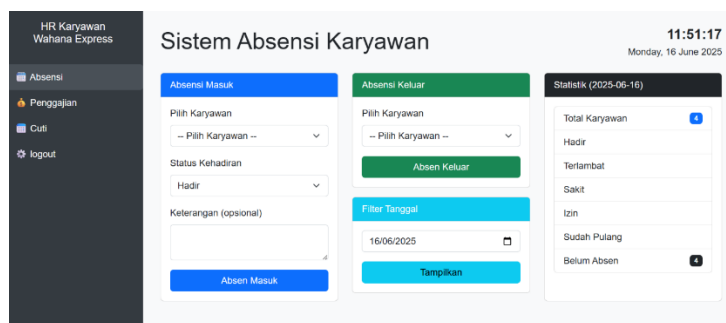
HR Karyawan
Wahana Express

Absensi
Penggajian
Cuti
logout

Sistem Absensi Karyawan

11:51:17
Monday, 16 June 2025

Absensi Masuk

Pilih Karyawan
-- Pilih Karyawan --

Status Kehadiran
Hadir

Keterangan (opsional)

Absen Masuk

Absensi Keluar

Pilih Karyawan
-- Pilih Karyawan --

Absen Keluar

Filter Tanggal

16/06/2025

Tampilkan

Statistik (2025-06-16)

Total Karyawan 4
Hadir
Terlambat
Sakit
Izin
Sudah Pulang
Belum Absen 4